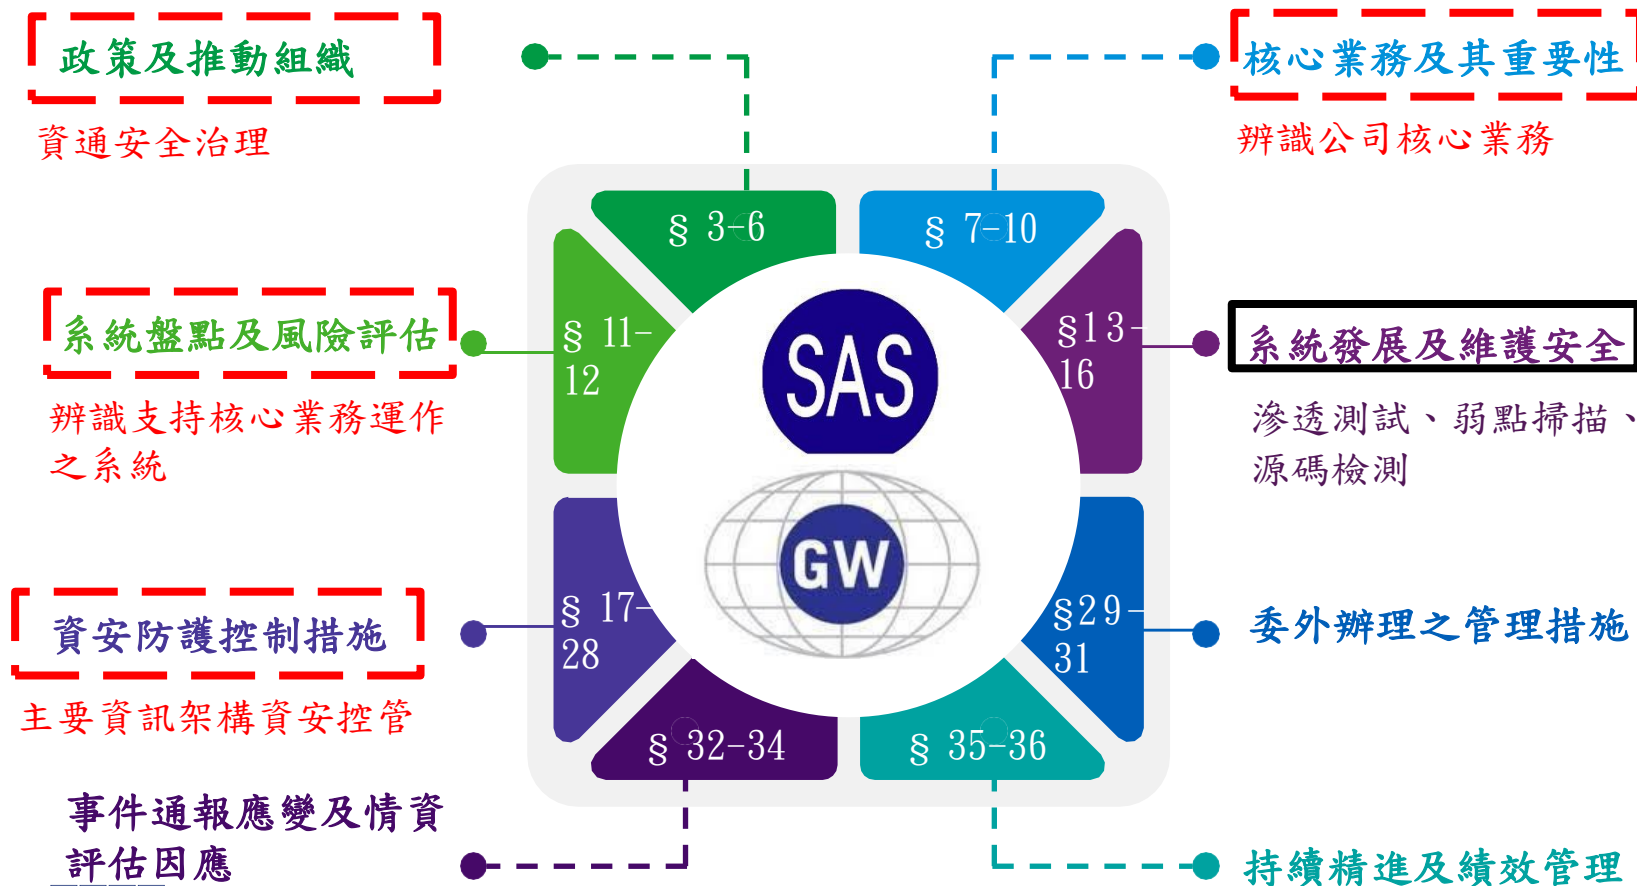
政策及推動組織

資通安全治理

核心業務及其重要性

辨識公司核心業務

系統盤點及風險評估

辨識支持核心業務運作之系統

系統發展及維護安全

滲透測試、弱點掃描、源碼檢測

資安防護控制措施

主要資訊架構資安控管

委外辦理之管理措施

事件通報應變及情資評估因應

持續精進及績效管理

§ 3-6

§ 7-10

§ 11-12

§13-16

§ 17-28

§29-31

§ 32-34

§ 35-36

SAS

GW